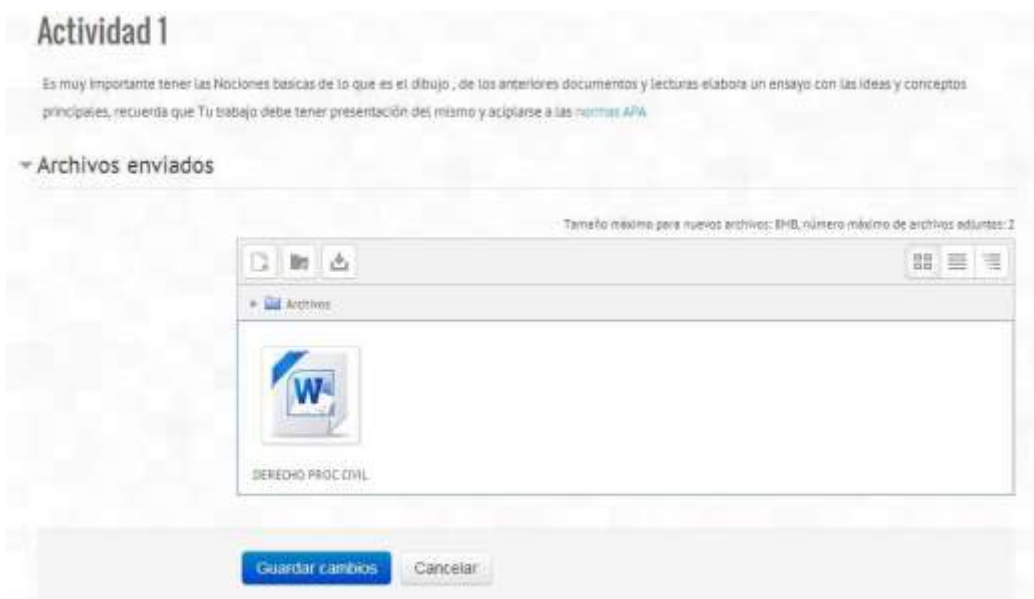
Actividad 1

Es muy importante tener las Nociones basicas de lo que es el dibujo , de los anteriores documentos y lecturas elabora un ensayo con las ideas y conceptos principales, recuerda que Tu trabajo debe tener presentación del mismo y aciplarse a las normas APA

Archivos enviados

Tamaño máximo para nuevos archivos: 8MB, número máximo de archivos adjuntos: 2

Archivos

DERECHO PROC CIVIL

Guardar cambios

Cancelar